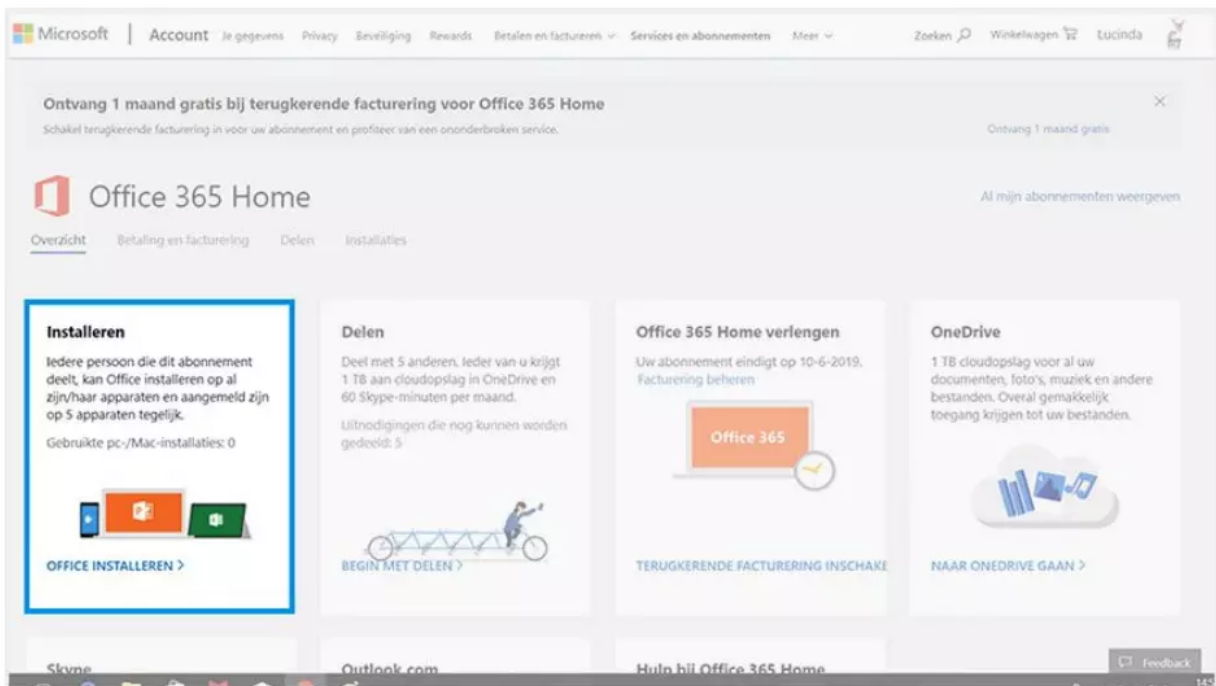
Microsoft | Account Je gegevens Privacy Beveiliging Rewards Betalen en factureren Services en abonnementen Meer Zoeken Winkelwagen Lucinda

Ontvang 1 maand gratis bij terugkerende facturering voor Office 365 Home

Schakel terugkerende facturering in voor uw abonnement en profiteer van een ononderbroken service.

Ontvang 1 maand gratis

Office 365 Home

Al mijn abonnementen weergeven

Overzicht Betaling en facturering Delen Installaties

Installeren

Iedere persoon die dit abonnement deelt, kan Office installeren op al zijn/haar apparaten en aangemeld zijn op 5 apparaten tegelijk.

Gebruikte pc-/Mac-installaties: 0

OFFICE INSTALLEREN >

Delen

Deel met 5 anderen. Ieder van u krijgt 1 TB aan cloudopslag in OneDrive en 60 Skype-minuten per maand.

Uitnodigingen die nog kunnen worden gedeeld: 5

BEGIN MET DELEN >

Office 365 Home verlengen

Uw abonnement eindigt op 10-6-2019.

Facturering beheren

Office 365

TERUGKERENDE FACTURERING INSCHAKE

OneDrive

1 TB cloudopslag voor al uw documenten, foto's, muziek en andere bestanden. Overal gemakkelijk toegang krijgen tot uw bestanden.

NAAR ONEDRIVE GAAN >

Skype

Outlook.com

Hulp bij Office 365 Home

Feedback